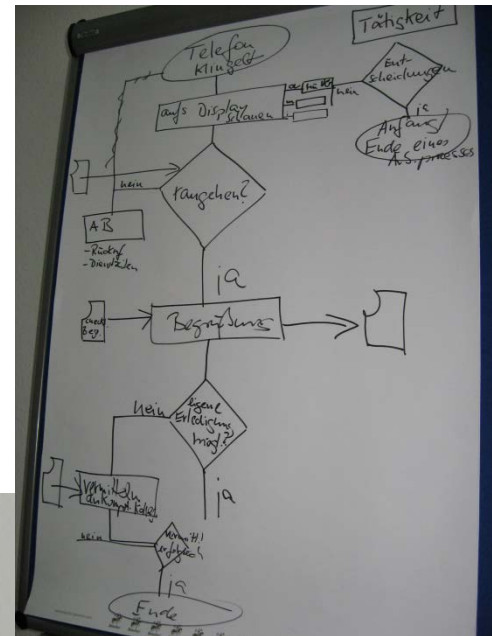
Tätigkeit

Telefon klingelt

aufs Display schauen

nein

Entscheidungen

ja

Anfang / Ende eines Ablaufprozesses

nein

rangehen?

AB

- Rückruf
- Dienstleiten

ja

Begrüßung

nein

eigene Erledigung mögl.?

ja

Vermitteln an kompet. Kolleg.

nein

Vermittl. erfolgreich?

ja

Ende